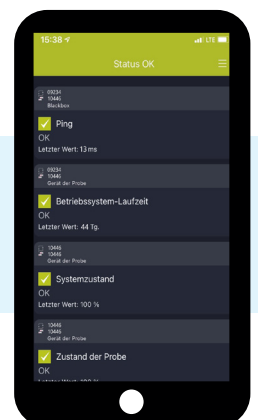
15:38
LTE

Status OK

09234
10446
Blackbox

Ping
OK
Letzter Wert: 13 ms

09234
10446
Gerät der Probe

Betriebssystem-Laufzeit
OK
Letzter Wert: 44 Tg.

10446
10446
Gerät der Probe

Systemzustand
OK
Letzter Wert: 100 %

10446
10446
Gerät der Probe

Zustand der Probe
OK
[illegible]